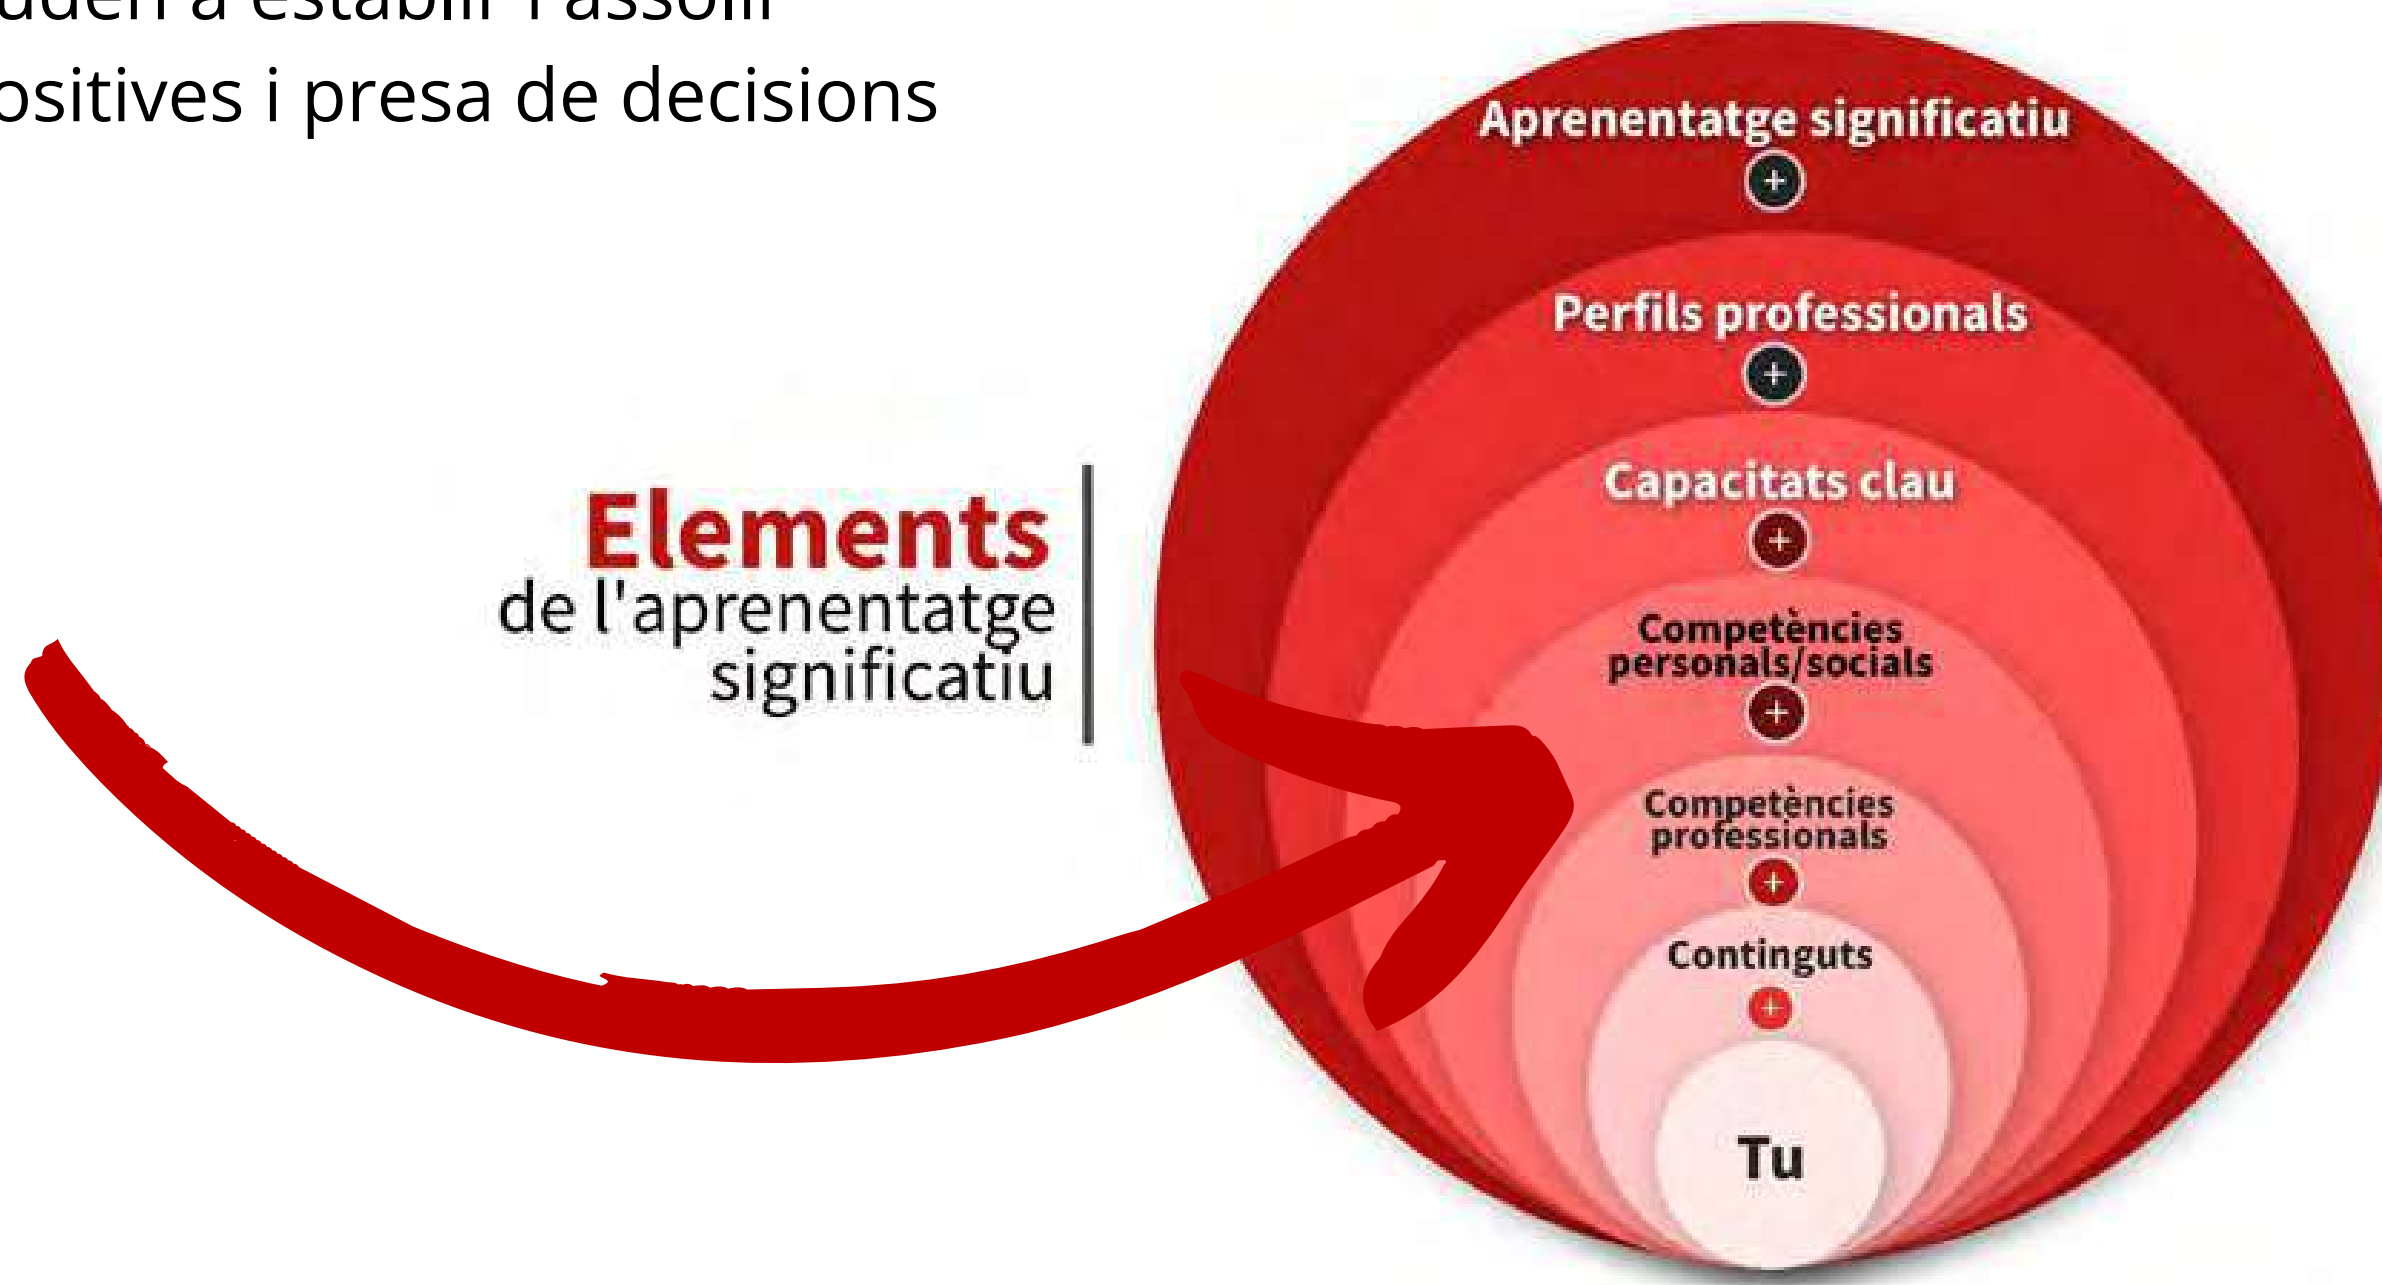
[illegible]uden a establir i assolir
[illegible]ositives i presa de decisions

Elements
de l'aprenentatge
significatiu

Aprenentatge significatiu
+
Perfils professionals
+
Capacitats clau
+
Competències personals/socials
+
Competències professionals
+
Continguts
+
Tu